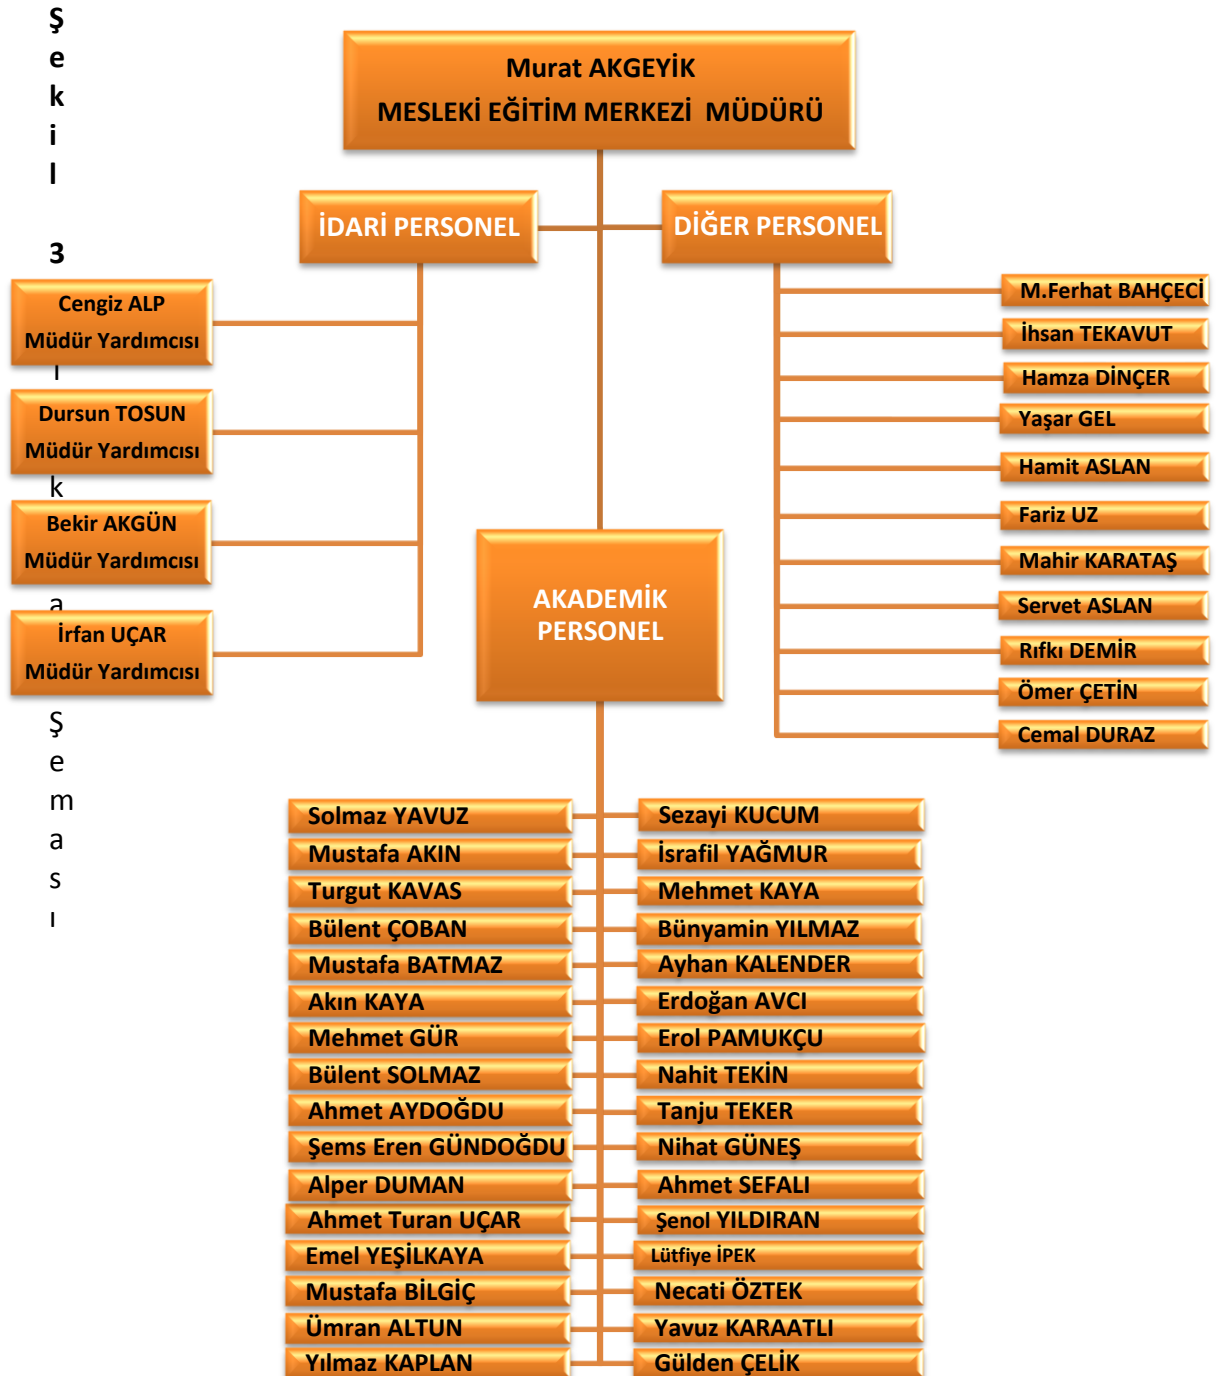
Şekil 3

Murat AKGEYİK
MESLEKİ EĞİTİM MERKEZİ MÜDÜRÜ

İDARİ PERSONEL

DİĞER PERSONEL

Cengiz ALP
Müdür Yardımcısı

Dursun TOSUN
Müdür Yardımcısı

Bekir AKGÜN
Müdür Yardımcısı

İrfan UÇAR
Müdür Yardımcısı

ı k a Şeması

M.Ferhat BAHÇECİ
İhsan TEKAVUT
Hamza DİNÇER
Yaşar GEL
Hamit ASLAN
Fariz UZ
Mahir KARATAŞ
Servet ASLAN
Rıfkı DEMİR
Ömer ÇETİN
Cemal DURAZ

AKADEMİK PERSONEL

Solmaz YAVUZ
Mustafa AKIN
Turgut KAVAS
Bülent ÇOBAN
Mustafa BATMAZ
Akın KAYA
Mehmet GÜR
Bülent SOLMAZ
Ahmet AYDOĞDU
Şems Eren GÜNDOĞDU
Alper DUMAN
Ahmet Turan UÇAR
Emel YEŞİLKAYA
Mustafa BİLGİÇ
Ümran ALTUN
Yılmaz KAPLAN

Sezayi KUCUM
İsrafil YAĞMUR
Mehmet KAYA
Bünyamin YILMAZ
Ayhan KALENDER
Erdoğan AVCI
Erol PAMUKÇU
Nahit TEKİN
Tanju TEKER
Nihat GÜNEŞ
Ahmet SEFALI
Şenol YILDIRAN
Lütfiye İPEK
Necati ÖZTEK
Yavuz KARAATLI
Gülden ÇELİK